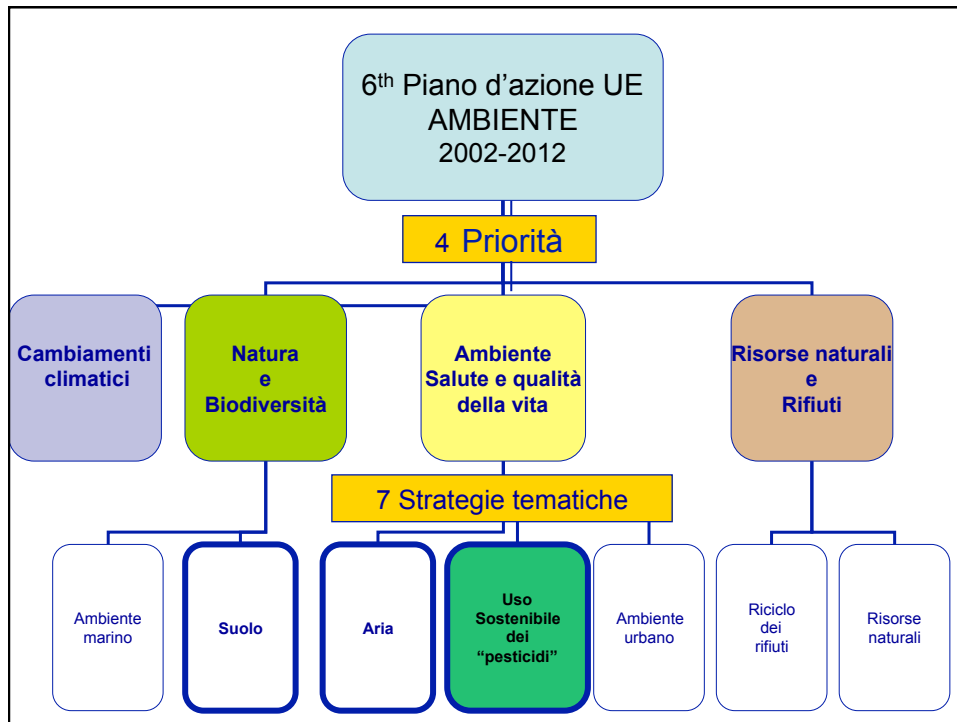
6$^{th}$ Piano d’azione UE
AMBIENTE
2002-2012

4 Priorità

Cambiamenti climatici

Natura
e
Biodiversità

Ambiente
Salute e qualità della vita

Risorse naturali
e
Rifiuti

7 Strategie tematiche

Ambiente marino

Suolo

Aria

Uso Sostenibile dei “pesticidi”

Ambiente urbano

Riciclo dei rifiuti

Risorse naturali